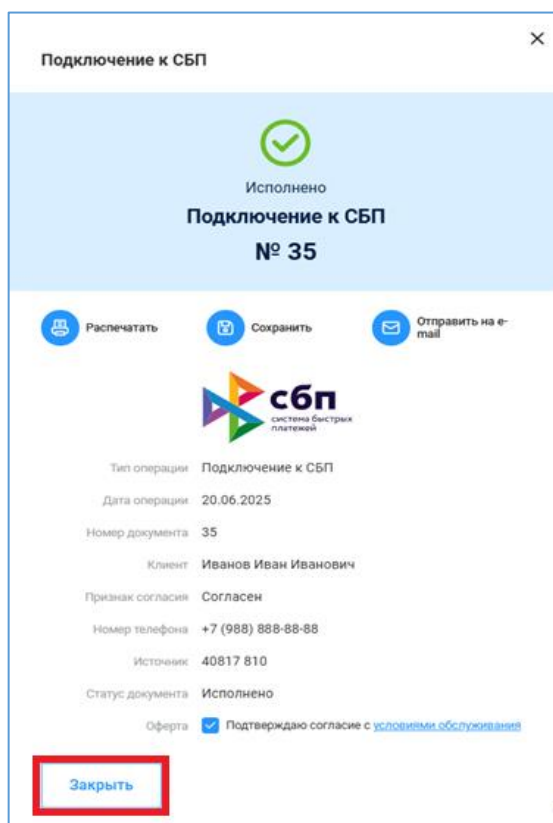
Подключение к СБП

×

Исполнено

Подключение к СБП

№ 35

Распечатать

Сохранить

Отправить на e-mail

сбп
система быстрых платежей

Тип операции Подключение к СБП

Дата операции 20.06.2025

Номер документа 35

Клиент Иванов Иван Иванович

Признак согласия Согласен

Номер телефона +7 (988) 888-88-88

Источник 40817 810

Статус документа Исполнено

Оферта Подтверждаю согласие с условиями обслуживания

Закрыть